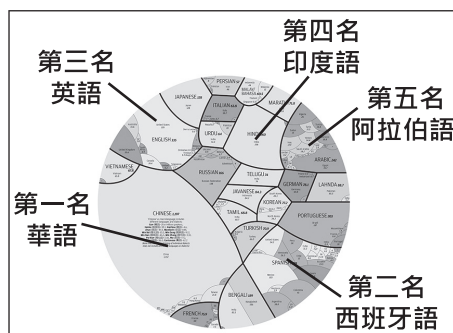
第三名
英語

第四名
印度語

第五名
阿拉伯語

第一名
華語

第二名
西班牙語

PERSIAN
JAPANESE
ITALIAN
MARATHI
ENGLISH
URDU
HINDI
VIETNAMESE
RUSSIAN
TELUGU
ARABIC
LAHNDA
GERMAN
JAVANESE
CHINESE
TAMIL
KOREAN
PORTUGUESE
TURKISH
SPANISH
BENGALI
FRENCH